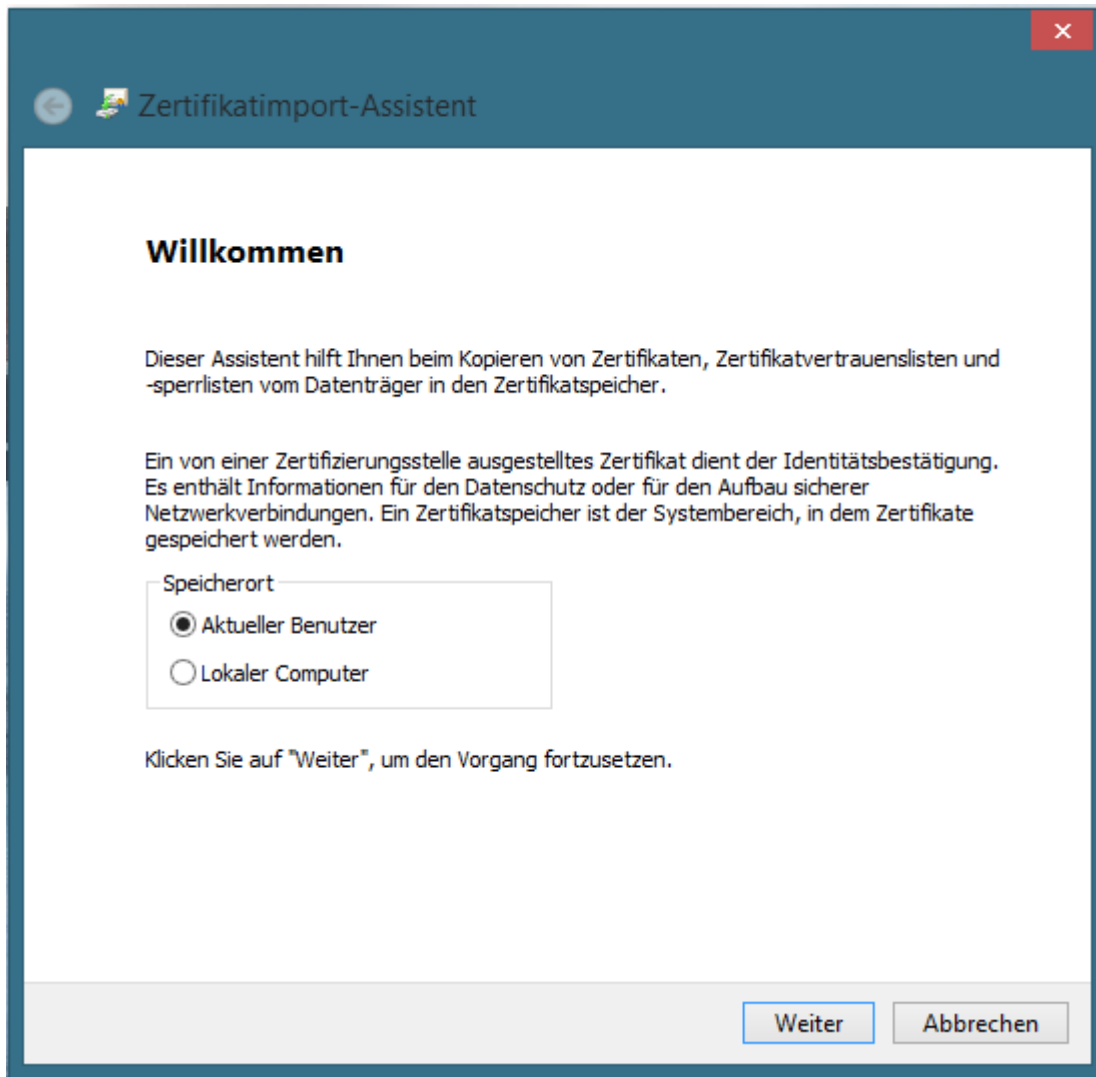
Zertifikatimport-Assistent

Willkommen

Dieser Assistent hilft Ihnen beim Kopieren von Zertifikaten, Zertifikatvertrauenslisten und -sperrlisten vom Datenträger in den Zertifikatspeicher.

Ein von einer Zertifizierungsstelle ausgestelltes Zertifikat dient der Identitätsbestätigung. Es enthält Informationen für den Datenschutz oder für den Aufbau sicherer Netzwerkverbindungen. Ein Zertifikatspeicher ist der Systembereich, in dem Zertifikate gespeichert werden.

Speicherort

Aktueller Benutzer

Lokaler Computer

Klicken Sie auf "Weiter", um den Vorgang fortzusetzen.

Weiter

Abbrechen